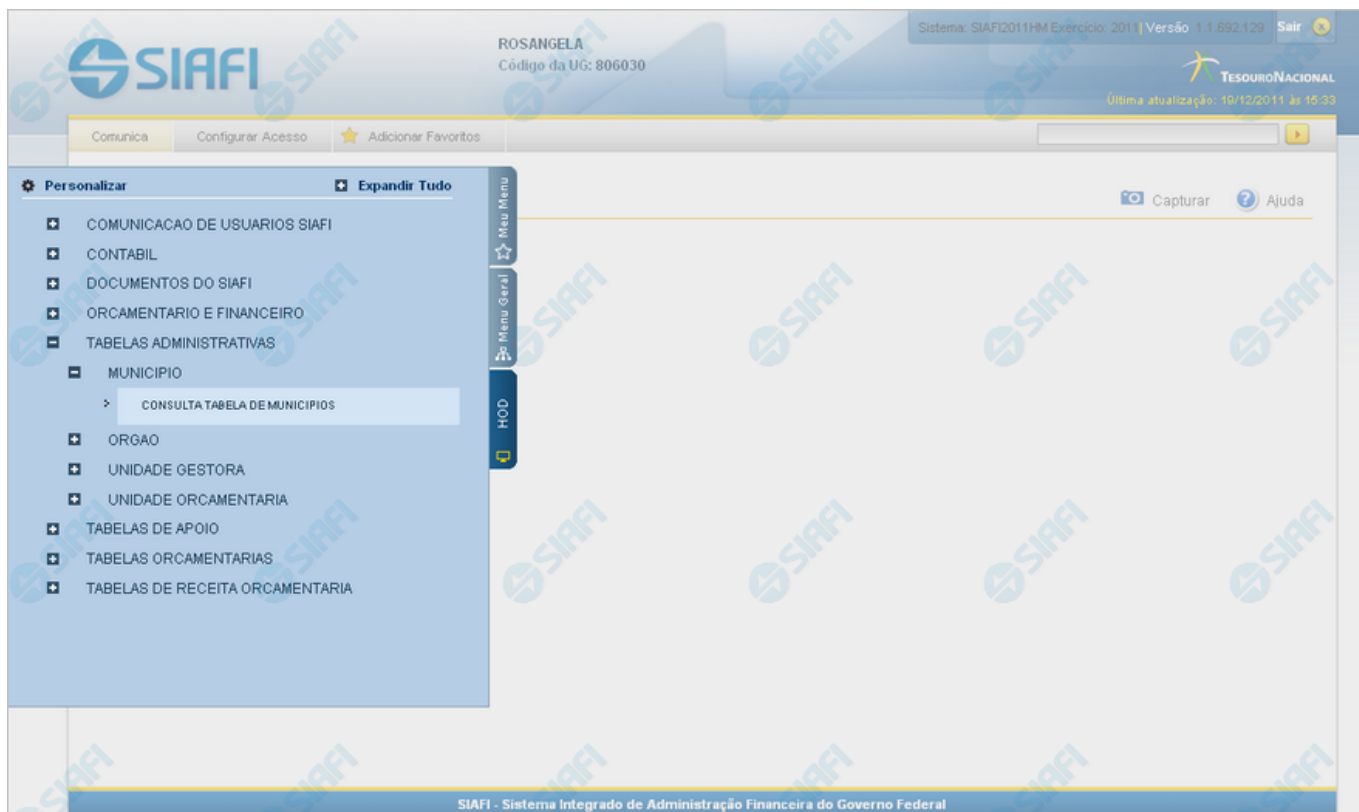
SIAFI

ROSANGELA
Código da UG: 806030

Sistema: SIAFI2011HM Exercício: 2011 | Versão: 1.1.692.129 Sair

TesouroNacional

Última atualização: 19/12/2011 às 15:33

Comunica Configurar Acesso Adicionar Favoritos

Personalizar Expandir Tudo

Meu Menu

Menu Geral

HOD

Capturar Ajuda

COMUNICACAO DE USUARIOS SIAFI
CONTABIL
DOCUMENTOS DO SIAFI
ORCAMENTARIO E FINANCEIRO
TABELAS ADMINISTRATIVAS
MUNICIPIO
CONSULTA TABELA DE MUNICIPIOS
ORGAO
UNIDADE GESTORA
UNIDADE ORCAMENTARIA
TABELAS DE APOIO
TABELAS ORCAMENTARIAS
TABELAS DE RECEITA ORCAMENTARIA

SIAFI - Sistema Integrado de Administração Financeira do Governo Federal